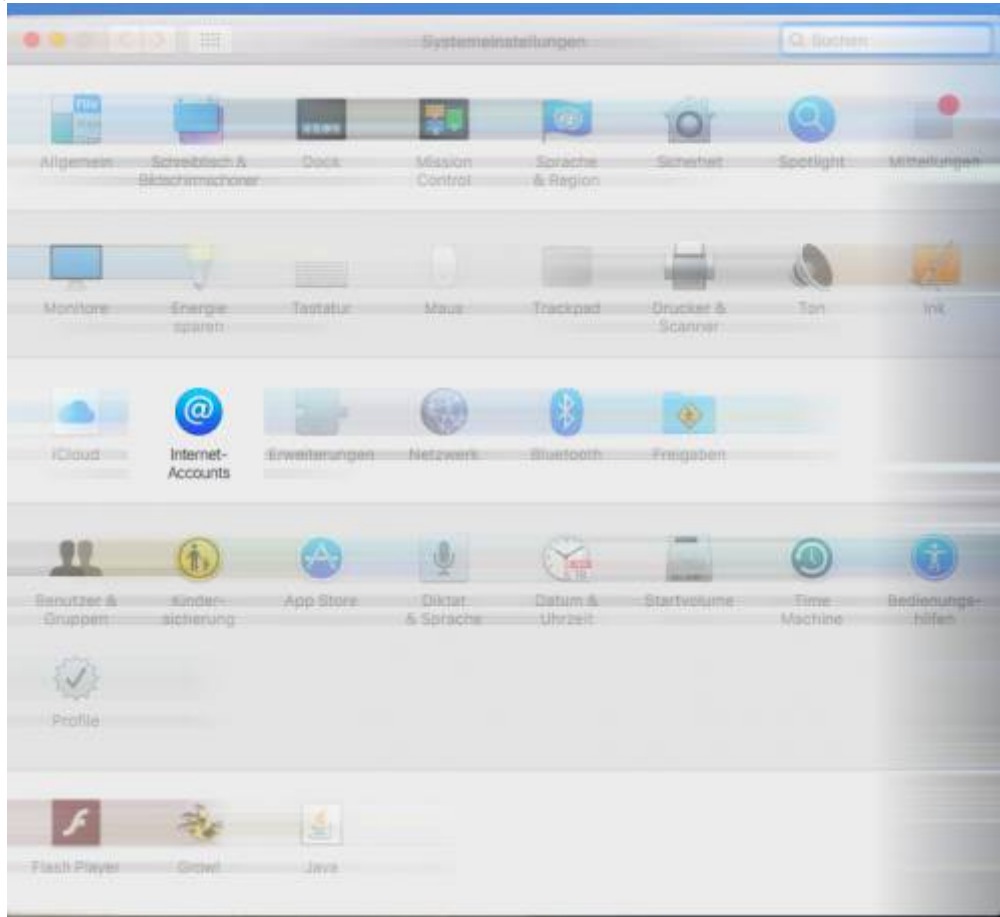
Systemeinstellungen

Suchen

Allgemein

Schreibtisch & Bildschirmschoner

Dock

Mission Control

Sprache & Region

Sicherheit

Spotlight

Mitteilungen

Monitore

Energie sparen

Tastatur

Maus

Trackpad

Drucker & Scanner

Ton

Ink

iCloud

Internet-Accounts

Erweiterungen

Netzwerk

Bluetooth

Freigaben

Benutzer & Gruppen

Kindersicherung

App Store

Diktat & Sprache

Datum & Uhrzeit

Startvolume

Time Machine

Bedienungshilfen

Profile

Flash Player

Growl

Java